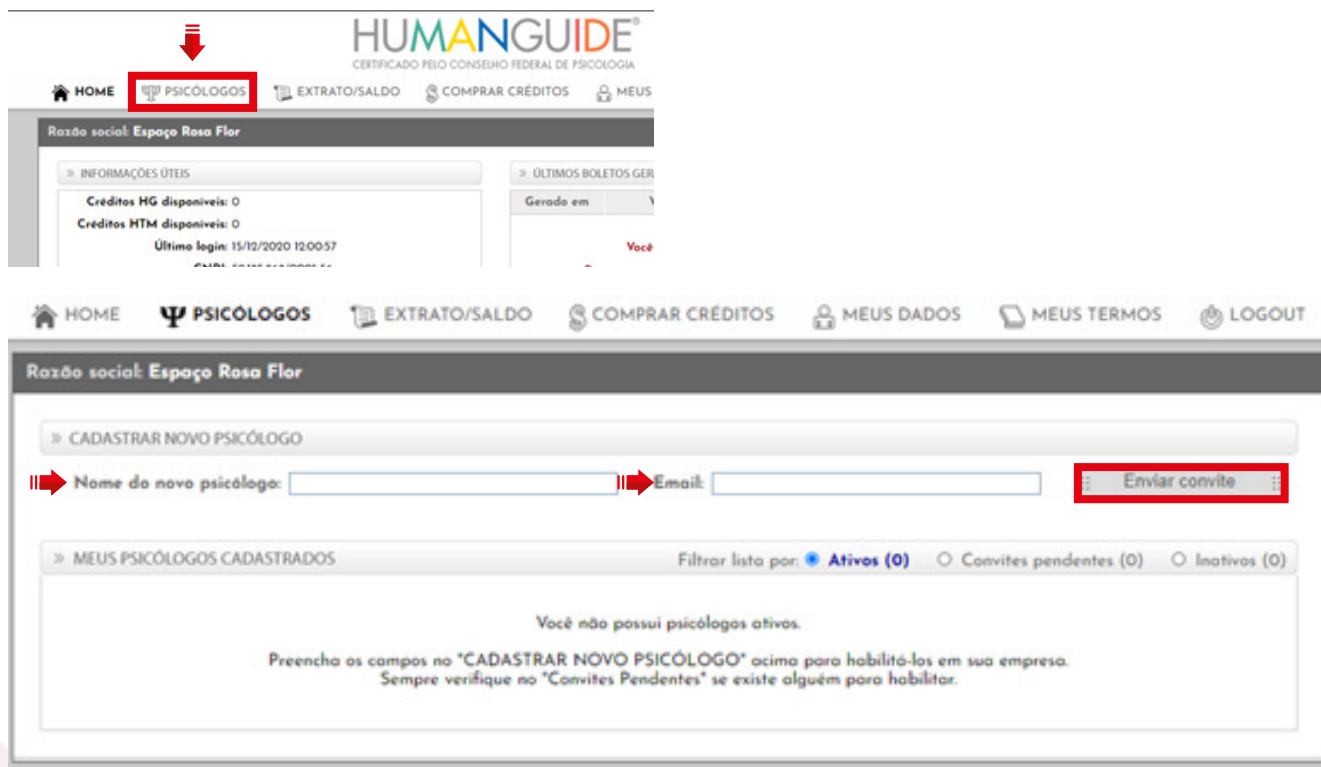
HUMANGUIDE®
CERTIFICADO PELO CONSELHO FEDERAL DE PSICOLOGIA

HOME PSICÓLOGOS EXTRATO/SALDO COMPRAR CRÉDITOS MEUS

Razão social: Espaço Rosa Flor

» INFORMAÇÕES ÚTEIS

Créditos HG disponíveis: 0
Créditos HTM disponíveis: 0
Último login: 15/12/2020 12:00:57
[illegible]

» ÚLTIMOS BOLETOS GER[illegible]

Gerado em

Você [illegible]

HOME PSICÓLOGOS EXTRATO/SALDO COMPRAR CRÉDITOS MEUS DADOS MEUS TERMOS LOGOUT

Razão social: Espaço Rosa Flor

» CADASTRAR NOVO PSICÓLOGO

Nome do novo psicólogo: Email: Enviar convite

» MEUS PSICÓLOGOS CADASTRADOS Filtrar lista por: Ativos (0) Convites pendentes (0) Inativos (0)

Você não possui psicólogos ativos.

Preencha os campos no "CADASTRAR NOVO PSICÓLOGO" acima para habilitá-los em sua empresa.
Sempre verifique no "Convites Pendentes" se existe alguém para habilitar.